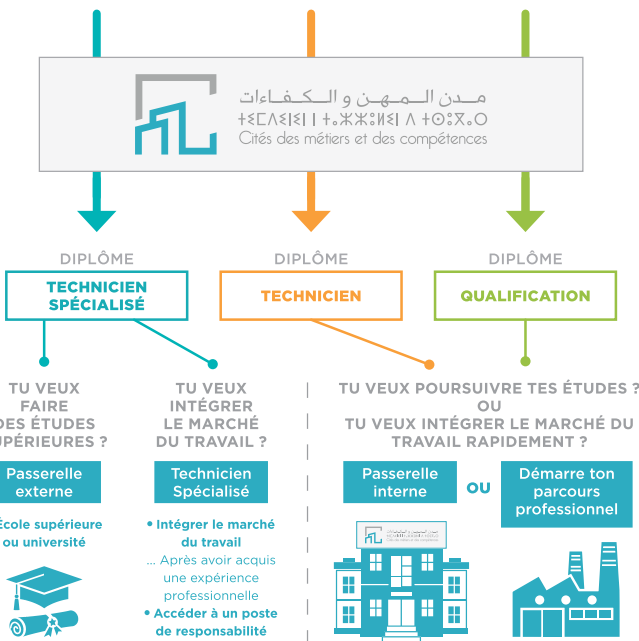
مدن المهن و الكفاءات
ⵜⵉⵎⴷⵉⵏⵉⵏ ⵏ ⵜⵡⵓⵔⵉⵡⵉⵏ ⴷ ⵜⵓⵙⵏⴰ
Cités des métiers et des compétences

DIPLÔME
TECHNICIEN SPÉCIALISÉ

DIPLÔME
TECHNICIEN

DIPLÔME
QUALIFICATION

TU VEUX FAIRE DES ÉTUDES SUPÉRIEURES ?

Passerelle externe

École supérieure ou université

TU VEUX INTÉGRER LE MARCHÉ DU TRAVAIL ?

Technicien Spécialisé

• Intégrer le marché du travail
... Après avoir acquis une expérience professionnelle
• Accéder à un poste de responsabilité

TU VEUX POURSUIVRE TES ÉTUDES ?
OU
TU VEUX INTÉGRER LE MARCHÉ DU TRAVAIL RAPIDEMENT ?

Passerelle interne

OU

Démarre ton parcours professionnel